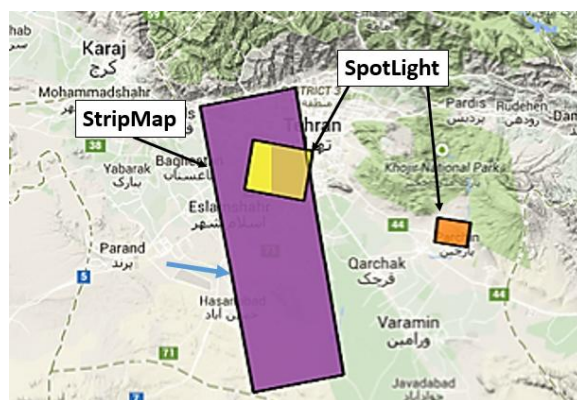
hab
Karaj
کرج
Mohammadshahr
StripMap
SpotLight
DISTRICT 3
Tehran
تهران
Pardis
پردیس
Rudehen
رودهن
Dam
38
Yabarak
یبارک
Baghestan
باغستان
Khojir National Park
Eslamshahr
اسلامشهر
44
Parand
پرند
5
Qarchak
قرچک
44
Hasanabad
حسن آباد
Varamin
ورامین
71
Javadabad